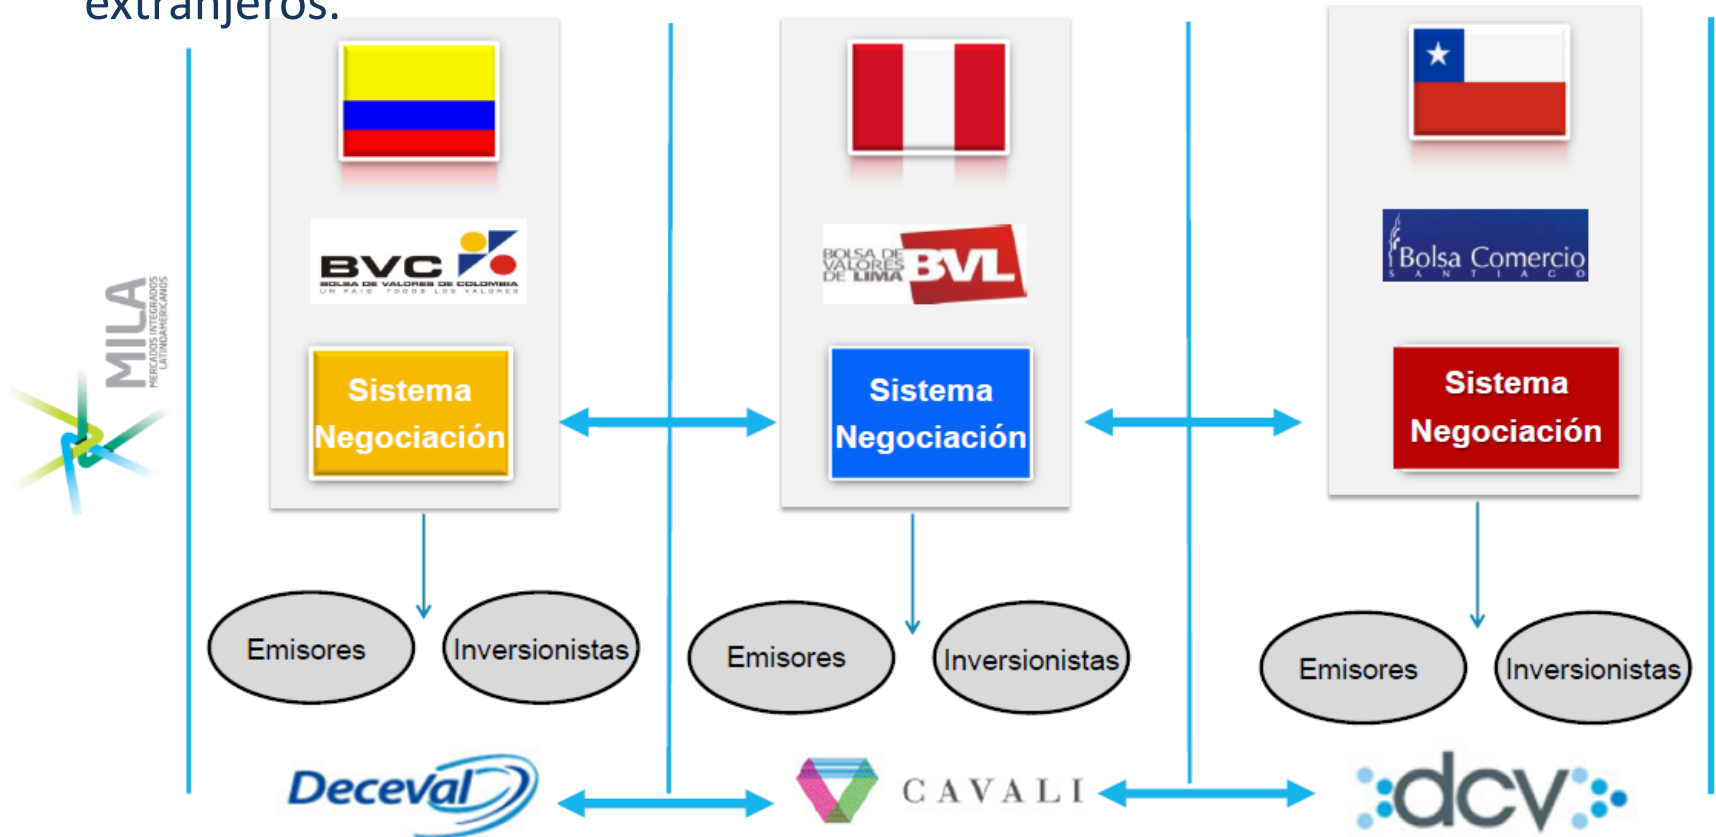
extranjeros.

MILA
MERCADOS INTEGRADOS LATINOAMERICANOS

BVC
BOLSA DE VALORES DE COLOMBIA
UN PAIS TODOS LOS VALORES

Sistema Negociación

Emisores
Inversionistas

BOLSA DE VALORES DE LIMA BVL

Sistema Negociación

Emisores
Inversionistas

Bolsa Comercio
SANTIAGO

Sistema Negociación

Emisores
Inversionistas

Deceval

CAVALI

dcv